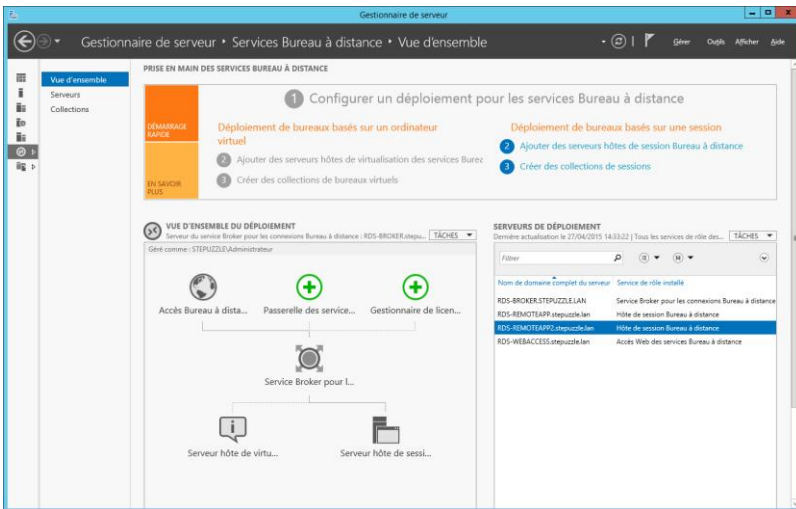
Gestionnaire de serveur

Gestionnaire de serveur • Services Bureau à distance • Vue d'ensemble

Gérer Outils Afficher Aide

Vue d'ensemble
Serveurs
Collections

PRISE EN MAIN DES SERVICES BUREAU À DISTANCE

DÉMARRAGE RAPIDE

EN SAVOIR PLUS

1 Configurer un déploiement pour les services Bureau à distance

Déploiement de bureaux basés sur un ordinateur virtuel

2 Ajouter des serveurs hôtes de virtualisation des services Burea

3 Créer des collections de bureaux virtuels

Déploiement de bureaux basés sur une session

2 Ajouter des serveurs hôtes de session Bureau à distance

3 Créer des collections de sessions

VUE D'ENSEMBLE DU DÉPLOIEMENT
Serveur du service Broker pour les connexions Bureau à distance : RDS-BROKER.stepu... TÂCHES
Géré comme : STEPUZZLE\Administrateur

Accès Bureau à dista...
Passerelle des service...
Gestionnaire de licen...
Service Broker pour l...
Serveur hôte de virtu...
Serveur hôte de sessi...

SERVEURS DE DÉPLOIEMENT
Dernière actualisation le 27/04/2015 14:33:22 | Tous les services de rôle des... TÂCHES

Filtrer

| Nom de domaine complet du serveur | Service de rôle installé |
|---|---|
| RDS-BROKER.STEPUZZLE.LAN | Service Broker pour les connexions Bureau à distance |
| RDS-REMOTEAPP.stepuzzle.lan | Hôte de session Bureau à distance |
| RDS-REMOTEAPP2.stepuzzle.lan | Hôte de session Bureau à distance |
| RDS-WEBACCESS.stepuzzle.lan | Accès Web des services Bureau à distance |